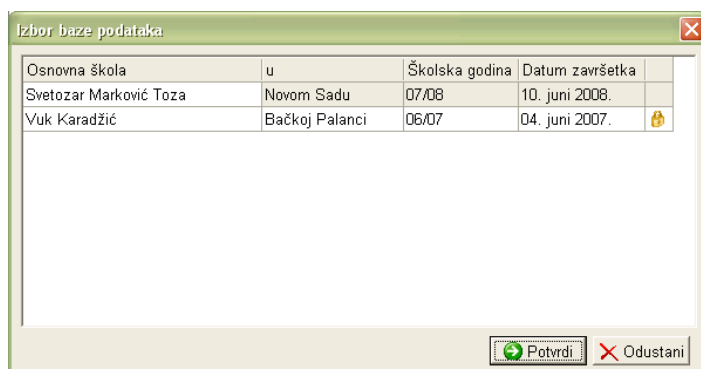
Izbor baze podataka

| Osnovna škola | u | Školska godina | Datum završetka | |
|---|---|---|---|---|
| Svetozar Marković Toza | Novom Sadu | 07/08 | 10. juni 2008. | |
| Vuk Karadžić | Bačkoj Palanci | 06/07 | 04. juni 2007. | |

Potvrdi
Odustani